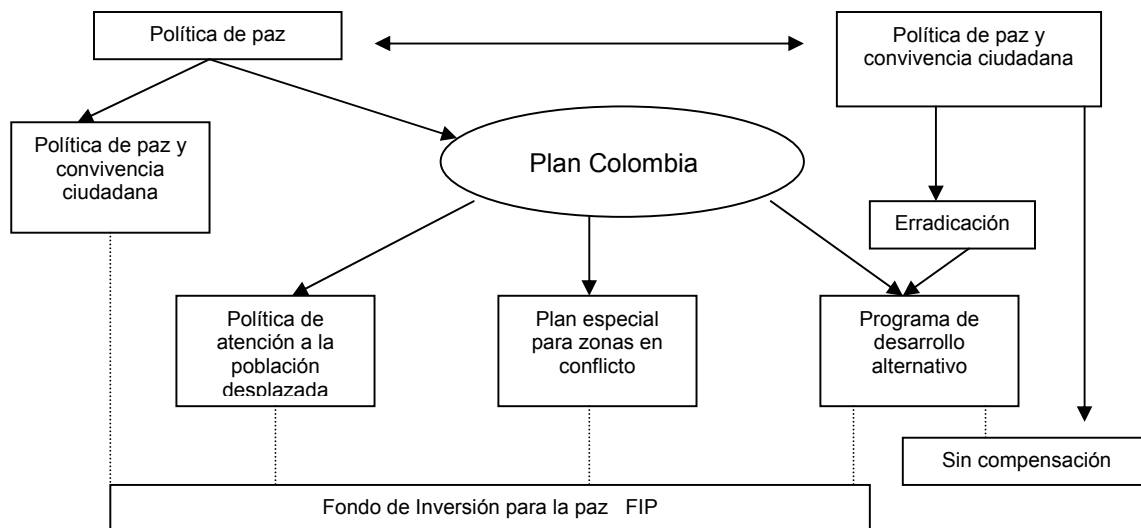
Política de paz

Política de paz y convivencia ciudadana

Política de paz y convivencia ciudadana

Plan Colombia

Erradicación

Política de atención a la población desplazada

Plan especial para zonas en conflicto

Programa de desarrollo alternativo

Sin compensación

Fondo de Inversión para la paz FIP